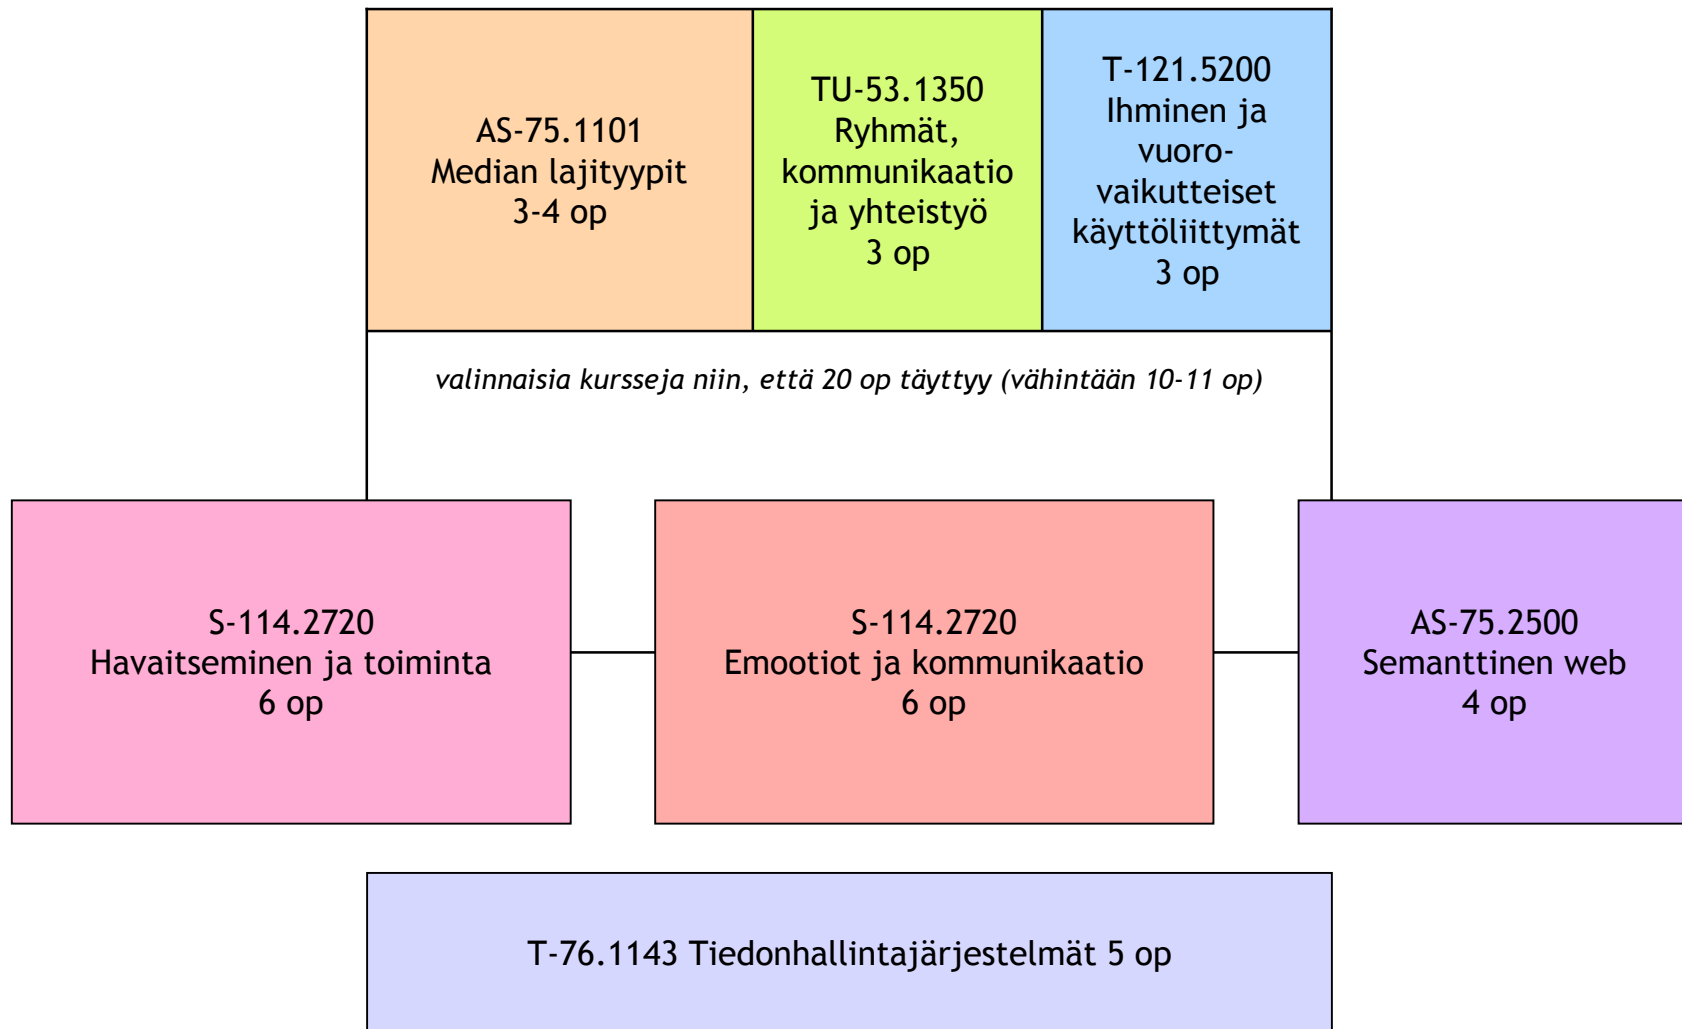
AS-75.1101
Median lajityypit
3-4 op

TU-53.1350
Ryhmät, kommunikaatio ja yhteistyö
3 op

T-121.5200
Ihminen ja vuoro-vaikutteiset käyttöliittymät
3 op

*valinnaisia kursseja niin, että 20 op täyttyy (vähintään 10-11 op)*

S-114.2720
Havaitseminen ja toiminta
6 op

S-114.2720
Emootiot ja kommunikaatio
6 op

AS-75.2500
Semanttinen web
4 op

T-76.1143 Tiedonhallintajärjestelmät 5 op